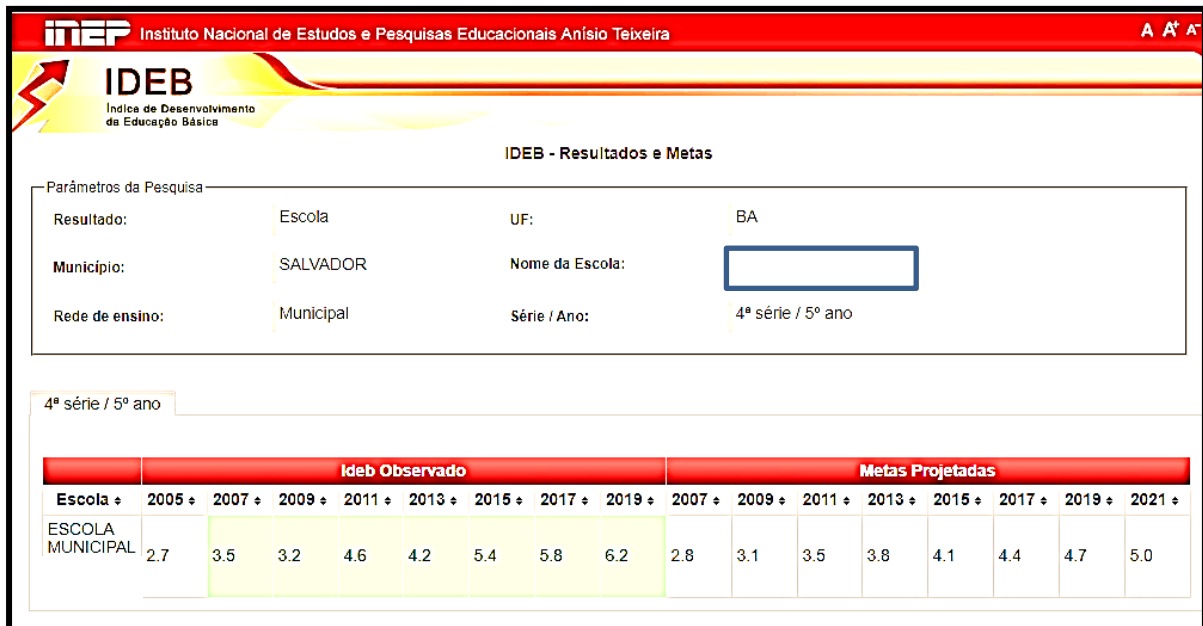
inep Instituto Nacional de Estudos e Pesquisas Educacionais Anísio Teixeira

A A+ A-

IDEB
Índice de Desenvolvimento da Educação Básica

IDEB - Resultados e Metas

Parâmetros da Pesquisa

Resultado: Escola
UF: BA
Município: SALVADOR
Nome da Escola:
Rede de ensino: Municipal
Série / Ano: 4ª série / 5º ano

4ª série / 5º ano

| | Ideb Observado | | | | | | | | Metas Projetadas | | | | | | | |
|---|---|---|---|---|---|---|---|---|---|---|---|---|---|---|---|---|
| Escola ÷ | 2005 ÷ | 2007 ÷ | 2009 ÷ | 2011 ÷ | 2013 ÷ | 2015 ÷ | 2017 ÷ | 2019 ÷ | 2007 ÷ | 2009 ÷ | 2011 ÷ | 2013 ÷ | 2015 ÷ | 2017 ÷ | 2019 ÷ | 2021 ÷ |
| ESCOLA MUNICIPAL | 2.7 | 3.5 | 3.2 | 4.6 | 4.2 | 5.4 | 5.8 | 6.2 | 2.8 | 3.1 | 3.5 | 3.8 | 4.1 | 4.4 | 4.7 | 5.0 |